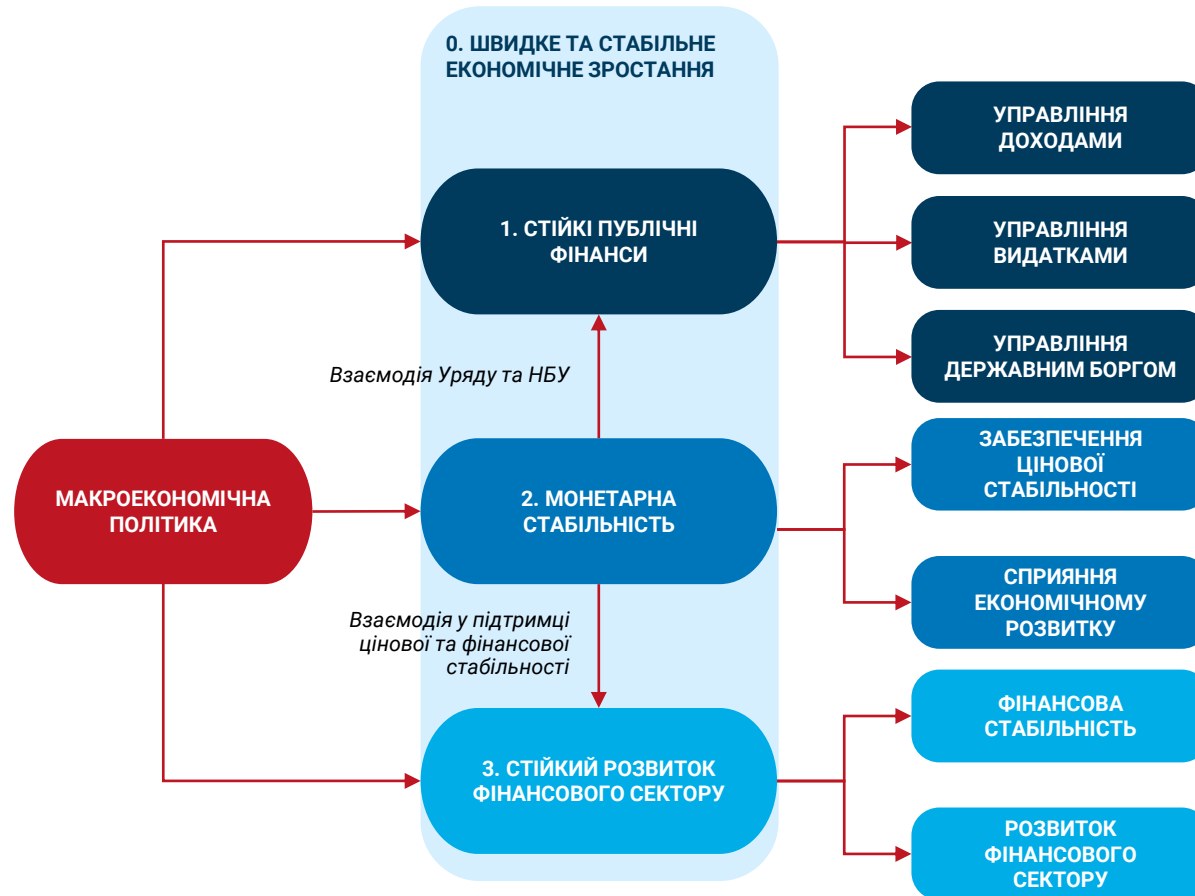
0. ШВИДКЕ ТА СТАБІЛЬНЕ ЕКОНОМІЧНЕ ЗРОСТАННЯ

1. СТІЙКІ ПУБЛІЧНІ ФІНАНСИ

УПРАВЛІННЯ ДОХОДАМИ

УПРАВЛІННЯ ВИДАТКАМИ

УПРАВЛІННЯ ДЕРЖАВНИМ БОРГОМ

Взаємодія Уряду та НБУ

МАКРОЕКОНОМІЧНА ПОЛІТИКА

2. МОНЕТАРНА СТАБІЛЬНІСТЬ

ЗАБЕЗПЕЧЕННЯ ЦІНОВОЇ СТАБІЛЬНОСТІ

СПРИЯННЯ ЕКОНОМІЧНОМУ РОЗВИТКУ

Взаємодія у підтримці цінової та фінансової стабільності

3. СТІЙКИЙ РОЗВИТОК ФІНАНСОВОГО СЕКТОРУ

ФІНАНСОВА СТАБІЛЬНІСТЬ

РОЗВИТОК ФІНАНСОВОГО СЕКТОРУ